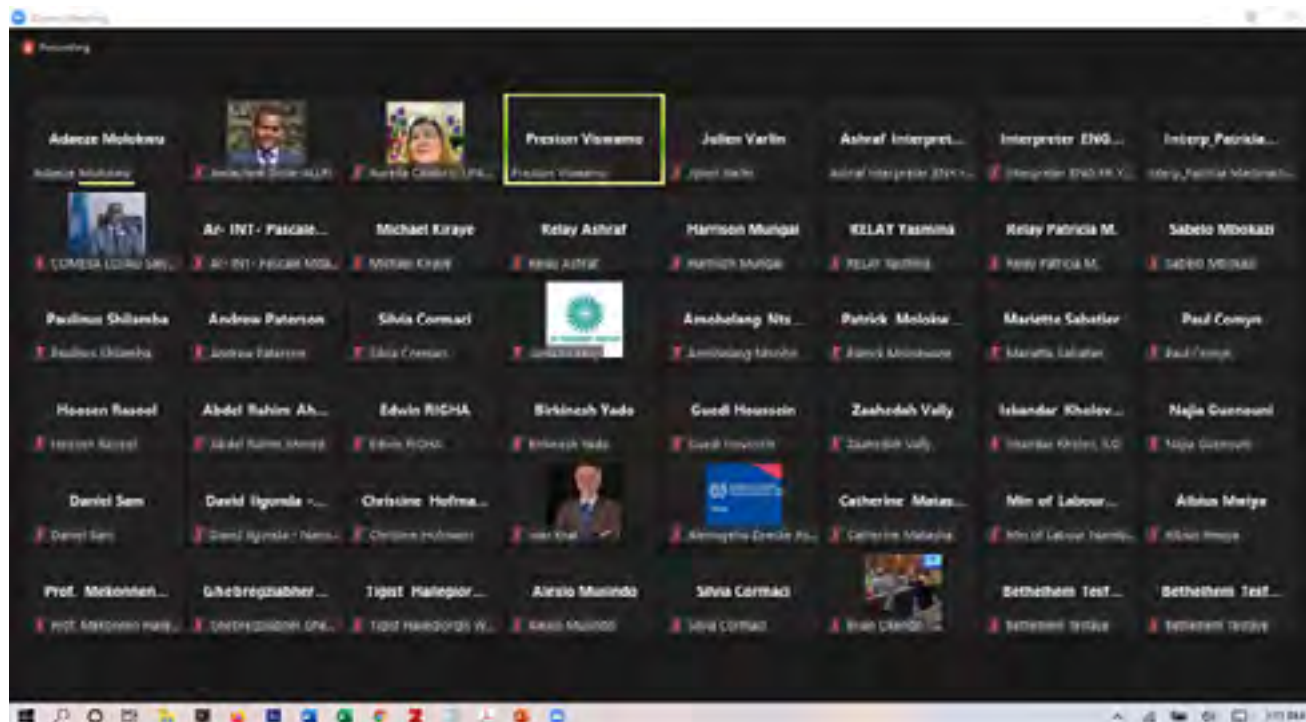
Zoom Meeting

Recording

Adeeze Molokwu
Adeeze Molokwu

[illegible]

Aurelia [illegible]

Preston Visewane
Preston Visewane

Julien Varlin
Julien Varlin

Ashraf Interpret...
Ashraf Interpreter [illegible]

Interpreter ENG...
Interpreter ENG-FR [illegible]

Interp_Patricia...
Interp_Patricia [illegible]

COMESA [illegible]

Ar- INT- Pascale...
Ar- INT- Pascale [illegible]

Michael Kiraye
Michael Kiraye

Relay Ashraf
Relay Ashraf

Harrison Mungai
Harrison Mungai

RELAY Yasmina
RELAY Yasmina

Relay Patricia M.
Relay Patricia M.

Sabelo Mbokazi
Sabelo Mbokazi

Paulinus Shilamba
Paulinus Shilamba

Andrew Paterson
Andrew Paterson

Silvia Cormaci
Silvia Cormaci

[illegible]

Amohelang Nts...
Amohelang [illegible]

Patrick Molokw...
Patrick Molokwane

Mariette Sabatier
Mariette Sabatier

Paul Comyn
Paul Comyn

Hoosen Rasool
Hoosen Rasool

Abdel Rahim Ah...
Abdel Rahim Ahmed

Edwin RIGHA
Edwin RIGHA

Birkinesh Yado
Birkinesh Yado

Guedi Houssein
Guedi Houssein

Zaahedah Vally
Zaahedah Vally

Iskandar Kholov...
Iskandar Kholov, ILO

Najia Guennouni
Najia Guennouni

Daniel Sam
Daniel Sam

David Ugonda -...
David Ugonda - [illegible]

Christine Hofma...
Christine Hofmann

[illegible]

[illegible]

Catherine Matas...
Catherine Matasha

Min of Labour...
Min of Labour Namib...

Albius Mwiya
Albius Mwiya

Prof. Mekonnen...
Prof. Mekonnen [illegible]

Ghebregziabher...
Ghebregziabher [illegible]

Tigist Hailegior...
Tigist Hailegiorgis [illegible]

Alexio Musindo
Alexio Musindo

Silvia Cormaci
Silvia Cormaci

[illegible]

Bethelhem Tesf...
Bethelhem Tesfaye

Bethelhem Tesf...
Bethelhem Tesfaye